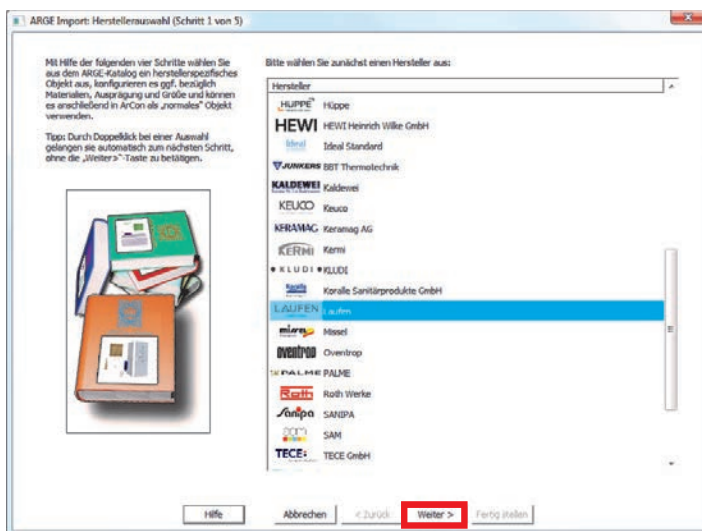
ARGE Import: Herstellerauswahl (Schritt 1 von 5)

Mit Hilfe der folgenden vier Schritte wählen Sie aus dem ARGE-Katalog ein herstellerspezifisches Objekt aus, konfigurieren es ggf. bezüglich Materialien, Ausprägung und Größe und können es anschließend in ArCon als „normales" Objekt verwenden.

Tipp: Durch Doppelklick bei einer Auswahl gelangen sie automatisch zum nächsten Schritt, ohne die „Weiter >"-Taste zu betätigen.

Bitte wählen Sie zunächst einen Hersteller aus:

Hersteller

HÜPPE Hüppe
HEWI HEWI Heinrich Wilke GmbH
Ideal Ideal Standard
JUNKERS BBT Thermotechnik
KALDEWEI Kaldewei
KEUCO Keuco
KERAMAG Keramag AG
KERMI Kermi
KLUDI KLUDI
Korolle Korolle Sanitärprodukte GmbH
LAUFEN Laufen
Missel Missel
oventrop Oventrop
PALME PALME
Roth Roth Werke
Sanipa SANIPA
SAM SAM
TECE TECE GmbH

Hilfe
Abbrechen
< Zurück
Weiter >
Fertig stellen